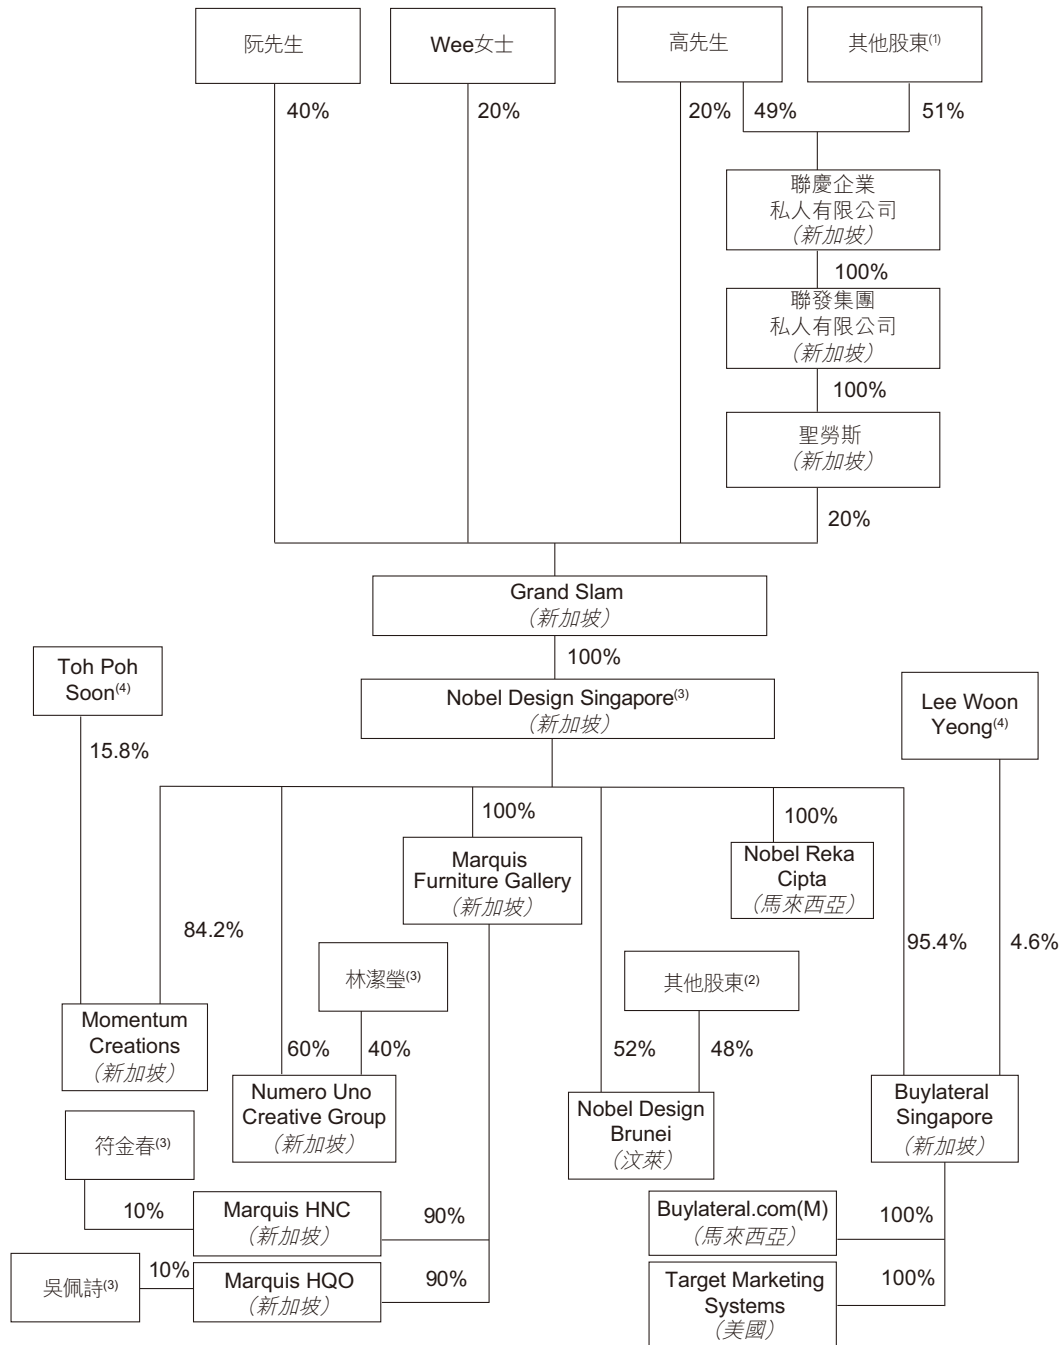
阮先生

Wee女士

高先生

其他股東$^{(1)}$

40%

20%

20%

49%

51%

聯慶企業私人有限公司
（新加坡）

100%

聯發集團私人有限公司
（新加坡）

100%

聖勞斯
（新加坡）

20%

Grand Slam
（新加坡）

100%

Toh Poh Soon$^{(4)}$

Nobel Design Singapore$^{(3)}$
（新加坡）

Lee Woon Yeong$^{(4)}$

15.8%

100%

100%

Marquis Furniture Gallery
（新加坡）

Nobel Reka Cipta
（馬來西亞）

84.2%

95.4%

4.6%

林潔瑩$^{(3)}$

其他股東$^{(2)}$

Momentum Creations
（新加坡）

60%

40%

52%

48%

Numero Uno Creative Group
（新加坡）

Nobel Design Brunei
（汶萊）

Buylateral Singapore
（新加坡）

符金春$^{(3)}$

10%

Marquis HNC
（新加坡）

90%

Buylateral.com(M)
（馬來西亞）

100%

吳佩詩$^{(3)}$

10%

Marquis HQO
（新加坡）

90%

Target Marketing Systems
（美國）

100%